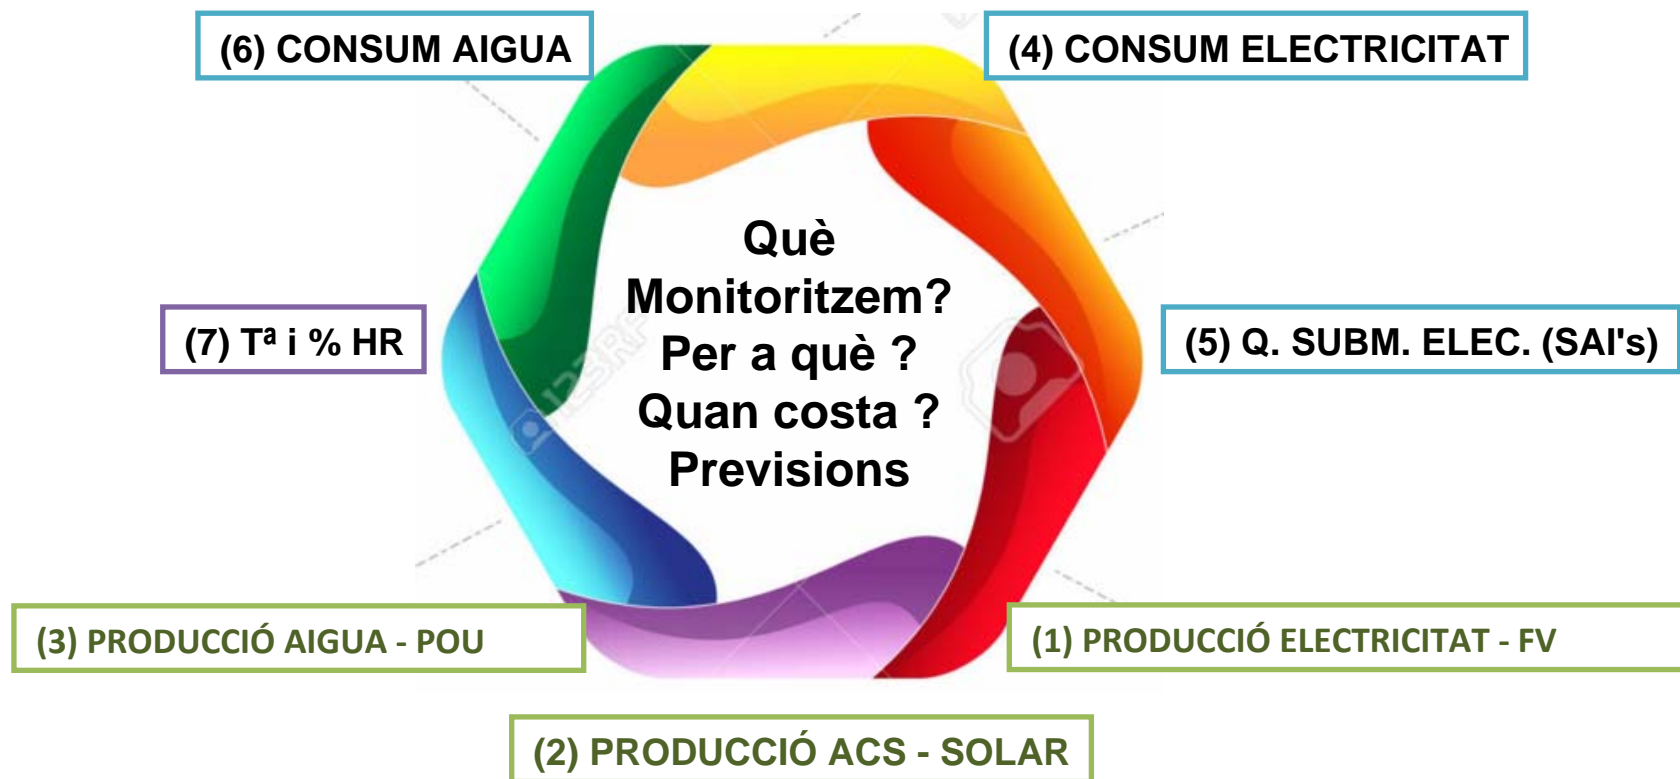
(6) CONSUM AIGUA

(4) CONSUM ELECTRICITAT

Què Monitoritzem? Per a què ? Quan costa ? Previsions

(7) Tª i % HR

(5) Q. SUBM. ELEC. (SAI's)

(3) PRODUCCIÓ AIGUA - POU

(1) PRODUCCIÓ ELECTRICITAT - FV

(2) PRODUCCIÓ ACS - SOLAR